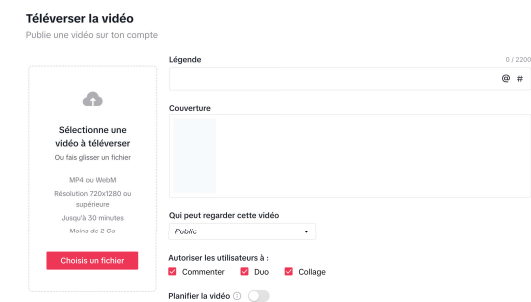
Téléverser la vidéo
Publie une vidéo sur ton compte

Sélectionne une vidéo à téléverser
Ou fais glisser un fichier

MP4 ou WebM
Résolution 720x1280 ou supérieure
Jusqu'à 30 minutes
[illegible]

Choisis un fichier

Légende
0 / 2200
@ #

Couverture

Qui peut regarder cette vidéo
Public

Autoriser les utilisateurs à :
Commenter
Duo
Collage

Planifier la vidéo